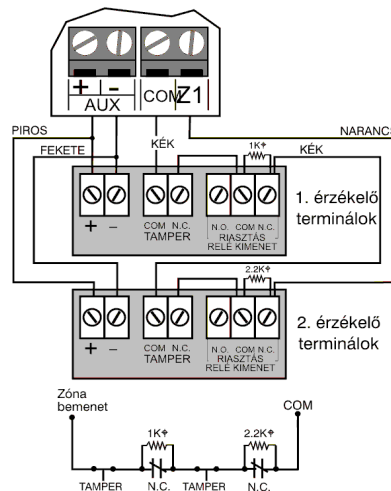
+ -
AUX
COM Z1
PIROS
NARANCS
FEKETE
KÉK
1K
KÉK
+ –
COM N.C.
TAMPER
N.O. COM N.C.
RIASZTÁS
RELÉ KIMENET
1. érzékelő terminálok
2.2K
+ –
COM N.C.
TAMPER
N.O. COM N.C.
RIASZTÁS
RELÉ KIMENET
2. érzékelő terminálok
Zóna bemenet
COM
1K
2.2K
TAMPER
N.C.
TAMPER
N.C.